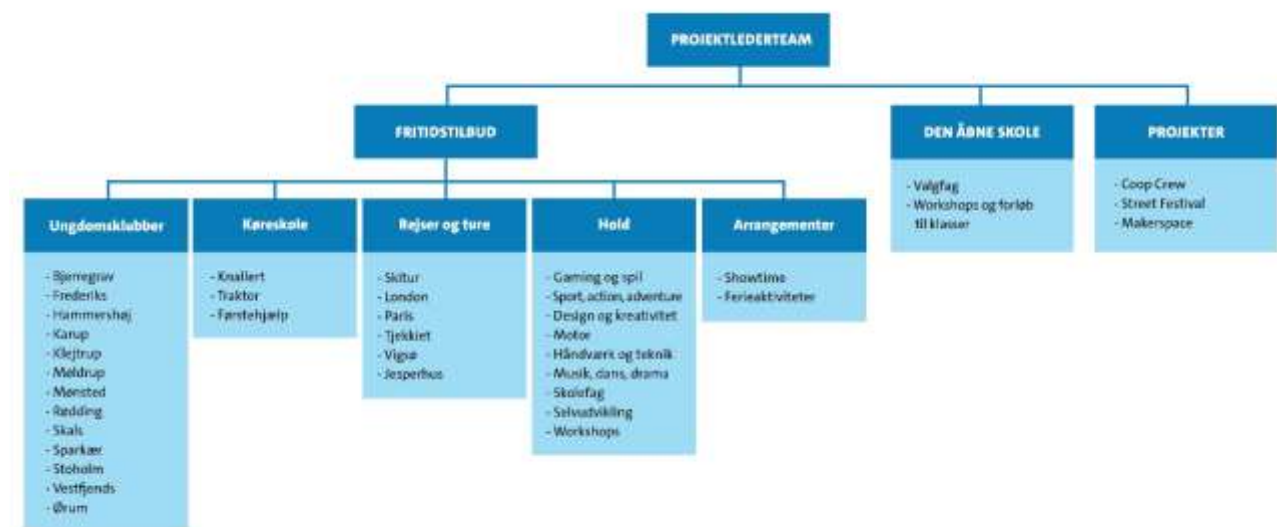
PROJEKTLEDERTEAM

FRITIDSTILBUD

DEN ÅBNE SKOLE

- Valgfag
- Workshops og forløb til klasser

PROJEKTER

- Coop Crew
- Street Festival
- Makerspace

Ungdomsklubber

- Bjerregrav
- Frederiks
- Hammershøj
- Karup
- Klejtrup
- Møldrup
- Mønsted
- Rødding
- Skals
- Sparkær
- Stoholm
- Vestfjends
- Ørum

Køreskole

- Knallert
- Traktor
- Førstehjælp

Rejser og ture

- Skitur
- London
- Paris
- Tjekkiet
- Vigsø
- Jesperhus

Hold

- Gaming og spil
- Sport, action, adventure
- Design og kreativitet
- Motor
- Håndværk og teknik
- Musik, dans, drama
- Skolefag
- Selvudvikling
- Workshops

Arrangementer

- Showtime
- Ferieaktiviteter